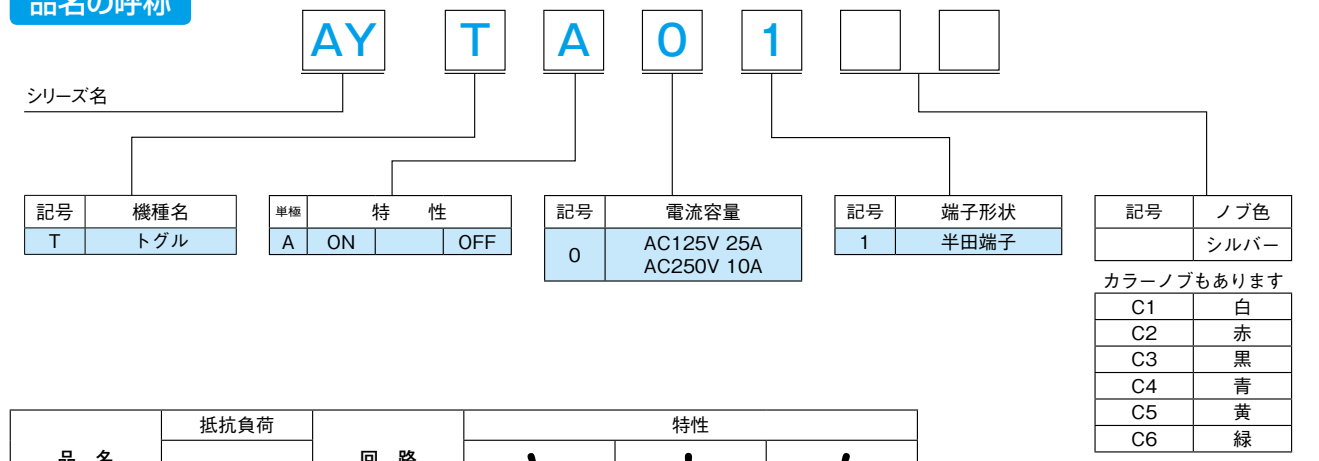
品名の呼称

AY T A 0 1

シリーズ名

| 記号 | 機種名 |
|---|---|
| T | トグル |

| 単極 | 特 性 | | |
|---|---|---|---|
| A | ON | | OFF |

| 記号 | 電流容量 |
|---|---|
| 0 | AC125V 25A AC250V 10A |

| 記号 | 端子形状 |
|---|---|
| 1 | 半田端子 |

| 記号 | ノブ色 |
|---|---|
| | シルバー |

カラーノブもあります

| C1 | 白 |
|---|---|
| C2 | 赤 |
| C3 | 黒 |
| C4 | 青 |
| C5 | 黄 |
| C6 | 緑 |

| 品 名 | 抵抗負荷 | 回 路 | 特性 | | |
|---|---|---|---|---|---|
| | | | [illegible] | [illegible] | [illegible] |